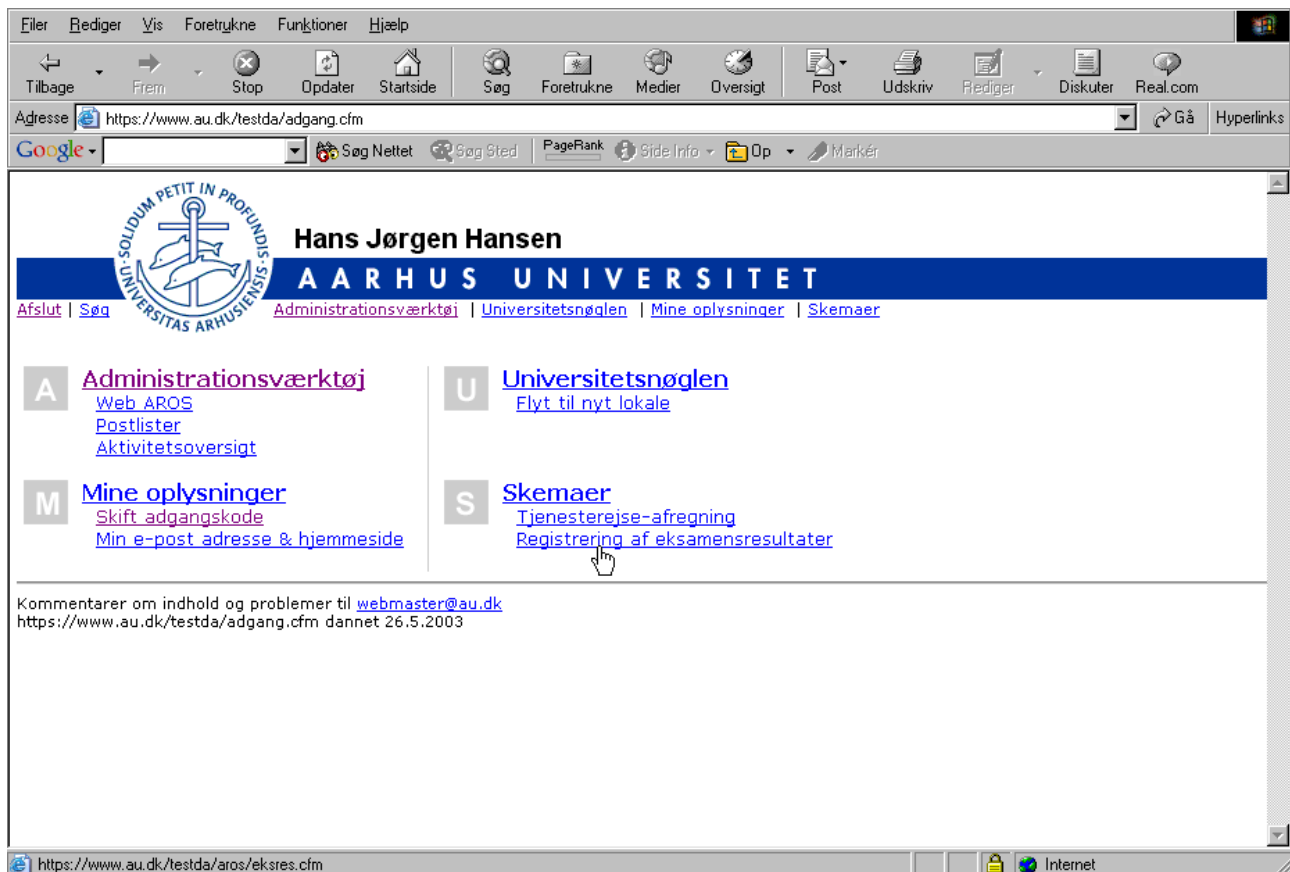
Filer Rediger Vis Foretrukne Funktioner Hjælp

Tilbage Frem Stop Opdater Startside Søg Foretrukne Medier Oversigt Post Udskriv Rediger Diskuter Real.com

Adresse https://www.au.dk/testda/adgang.cfm Gå Hyperlinks

Google Søg Nettet Søg Sted PageRank Side Info Op Markér

SOLIDUM PETIT IN PROFUNDIS · UNIVERSITAS ARHUSIENSIS

Hans Jørgen Hansen

AARHUS UNIVERSITET

Afslut | Søg Administrationsværktøj | Universitetsnøglen | Mine oplysninger | Skemaer

A Administrationsværktøj
Web AROS
Postlister
Aktivitetsoversigt

U Universitetsnøglen
Flyt til nyt lokale

M Mine oplysninger
Skift adgangskode
Min e-post adresse & hjemmeside

S Skemaer
Tjenesterejse-afregning
Registrering af eksamensresultater

Kommentarer om indhold og problemer til webmaster@au.dk
https://www.au.dk/testda/adgang.cfm dannet 26.5.2003

https://www.au.dk/testda/aros/eksres.cfm Internet